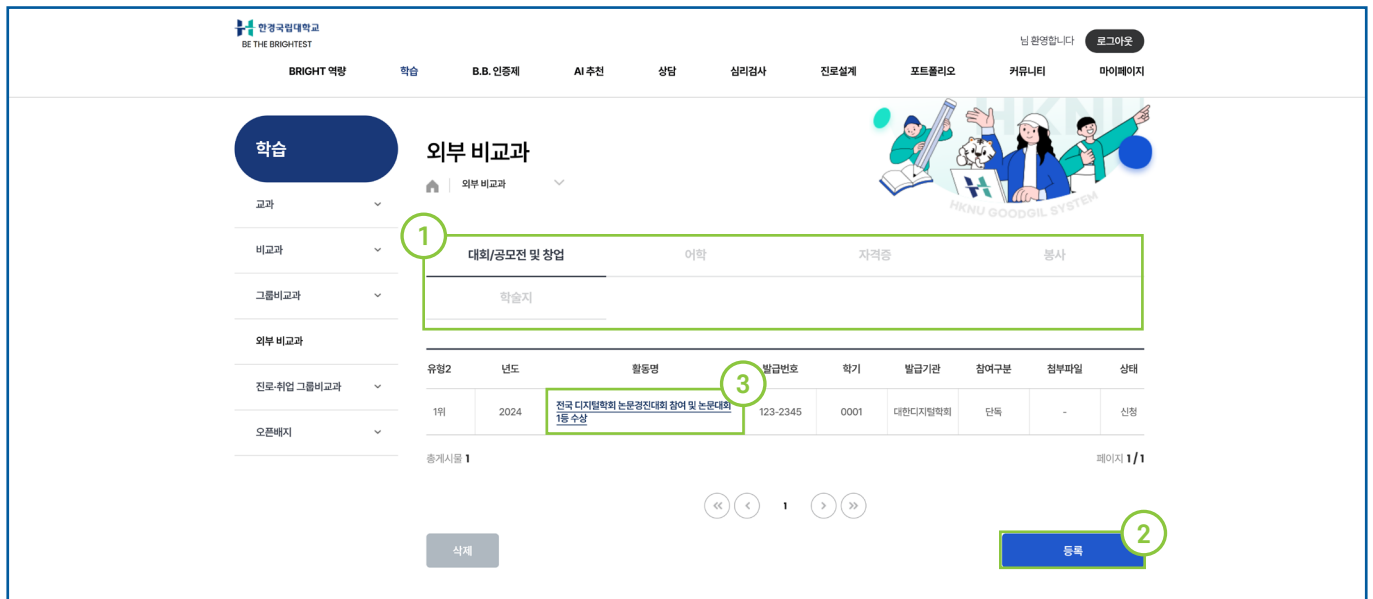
한경국립대학교
BE THE BRIGHTEST

님 환영합니다 로그아웃

BRIGHT 역량 학습 B.B. 인증제 AI 추천 상담 심리검사 진로설계 포트폴리오 커뮤니티 마이페이지

HKNU GOODGIL SYSTEM

학습

교과
비교과
그룹비교과
외부 비교과
진로·취업 그룹비교과
오픈배지

외부 비교과

외부 비교과

1

대회/공모전 및 창업 어학 자격증 봉사
학술지

| 유형2 | 년도 | 활동명 | 발급번호 | 학기 | 발급기관 | 참여구분 | 첨부파일 | 상태 |
|---|---|---|---|---|---|---|---|---|
| 1위 | 2024 | 전국 디지털학회 논문경진대회 참여 및 논문대회 1등 수상 | 123-2345 | 0001 | 대한디지털학회 | 단독 | - | 신청 |

3

총게시물 1

페이지 1 / 1

1

삭제

등록

2